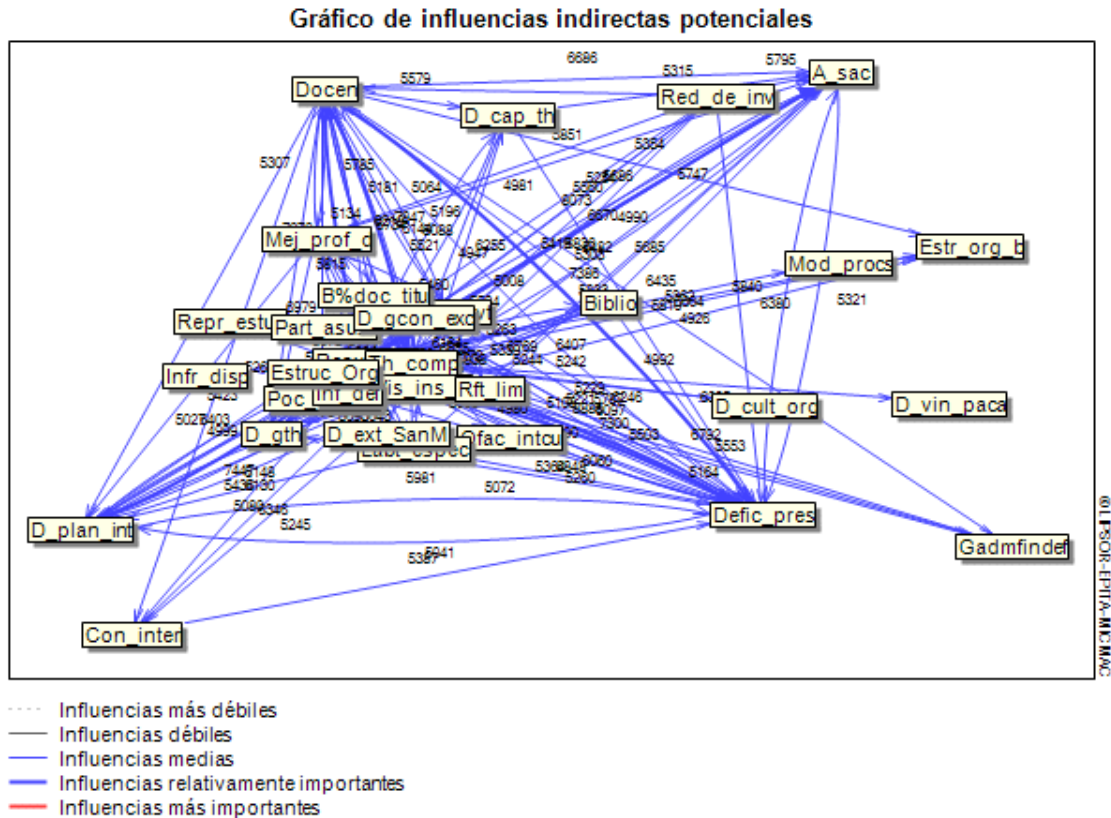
Gráfico de influencias indirectas potenciales

6686
5795
5579
5315
A_sac
Docen
Red_de_inv
D_cap_th
5851
5364
5307
5785
5181
5064
4981
5747
5134
5196
Mej_prof_d
5255
Estr_org_b
Mod_procs
5008
6435
5840
6380
5321
B%doc_titu
Biblio
4926
Repr_estu
Part_asu
D_gcon_exp
6407
5242
4992
Infr_disp
Estruc_Org
Th_comp
Poc
Inf_der
Rft_lim
D_cult_org
D_vin_paca
5423
5027
5403
4999
D_gth
D_ext_SanM
fac_intcu
5503
5732
5553
7446
5148
5436
5130
5089
5345
5981
5072
5164
5245
D_plan_int
Defic_pres
Gadmfinder
5941
5387
Con_inter

©LIPSOR-EPITA-MICMAC

Influencias más débiles
Influencias débiles
Influencias medias
Influencias relativamente importantes
Influencias más importantes